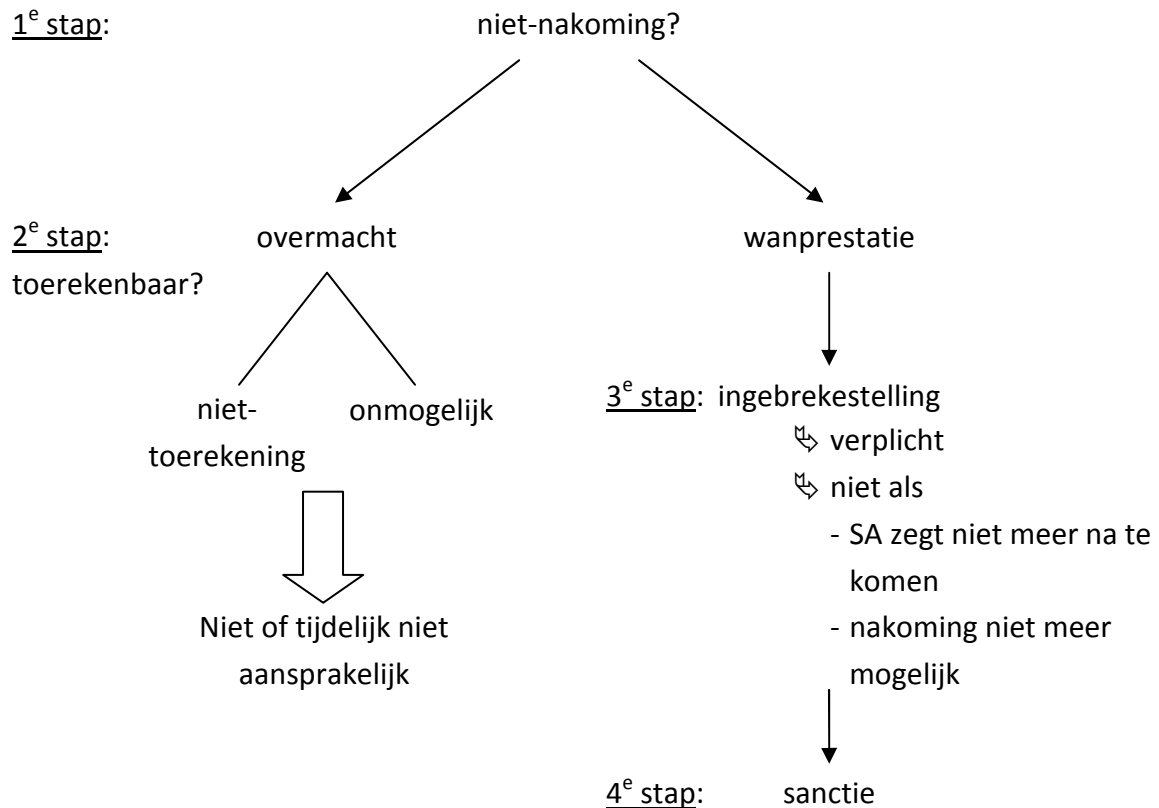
1$^{e}$ stap: niet-nakoming?

2$^{e}$ stap: toerekenbaar?

overmacht

wanprestatie

niet-toerekening

onmogelijk

Niet of tijdelijk niet aansprakelijk

3$^{e}$ stap: ingebrekestelling
↳ verplicht
↳ niet als
- SA zegt niet meer na te komen
- nakoming niet meer mogelijk

4$^{e}$ stap: sanctie